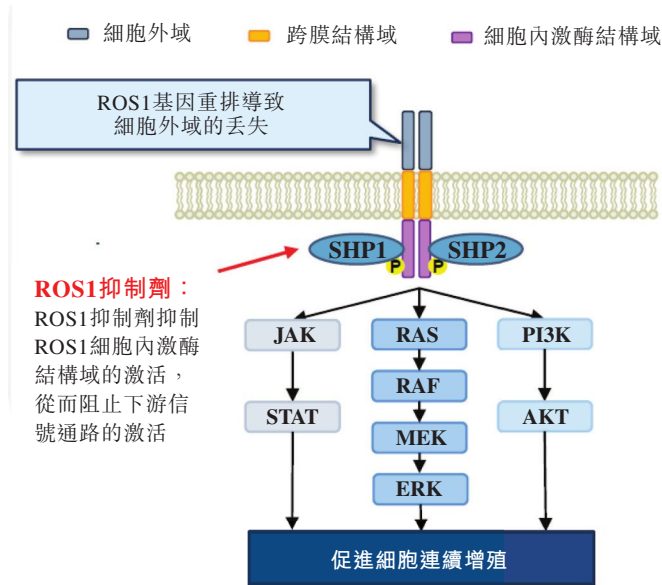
細胞外域　跨膜結構域　細胞內激酶結構域

ROS1基因重排導致細胞外域的丟失

SHP1　SHP2
P　P

ROS1抑制劑：
ROS1抑制劑抑制ROS1細胞內激酶結構域的激活，從而阻止上下游信號通路的激活

JAK　RAS　PI3K
STAT　RAF　AKT
MEK
ERK

促進細胞連續增殖